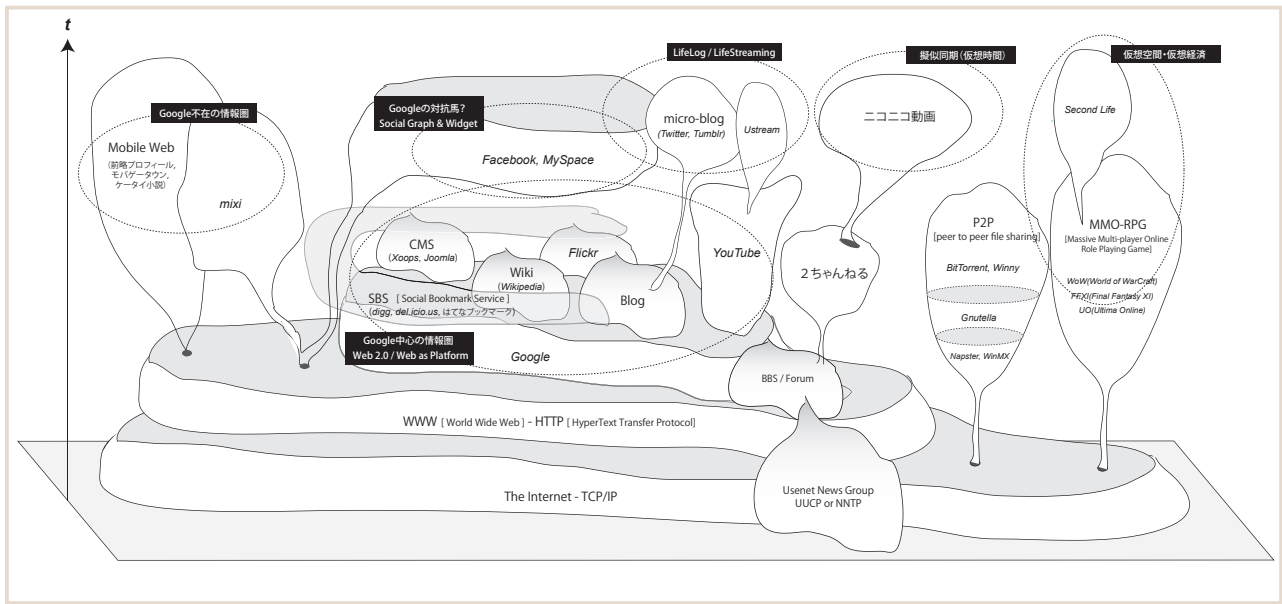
t

Google不在の情報圏

Mobile Web
(前略プロフィール, モバゲータウン, ケータイ小説)

mixi

Googleの対抗馬？
Social Graph & Widget

Facebook, MySpace

LifeLog / LifeStreaming

micro-blog
(Twitter, Tumblr)

Ustream

擬似同期（仮想時間）

ニコニコ動画

仮想空間・仮想経済

Second Life

CMS
(Xoops, Joomla)

Flickr

Wiki
(Wikipedia)

YouTube

Blog

2ちゃんねる

SBS [ Social Bookmark Service ]
(digg, del.icio.us, はてなブックマーク)

Google中心の情報圏
Web 2.0 / Web as Platform

Google

P2P
[peer to peer file sharing]

BitTorrent, Winny

Gnutella

Napster, WinMX

MMO-RPG
[Massive Multi-player Online Role Playing Game]

WoW(World of WarCraft)
FFXI(Final Fantasy XI)
UO(Ultima Online)

BBS / Forum

WWW [ World Wide Web ] - HTTP [ HyperText Transfer Protocol]

The Internet - TCP/IP

Usenet News Group
UUCP or NNTP